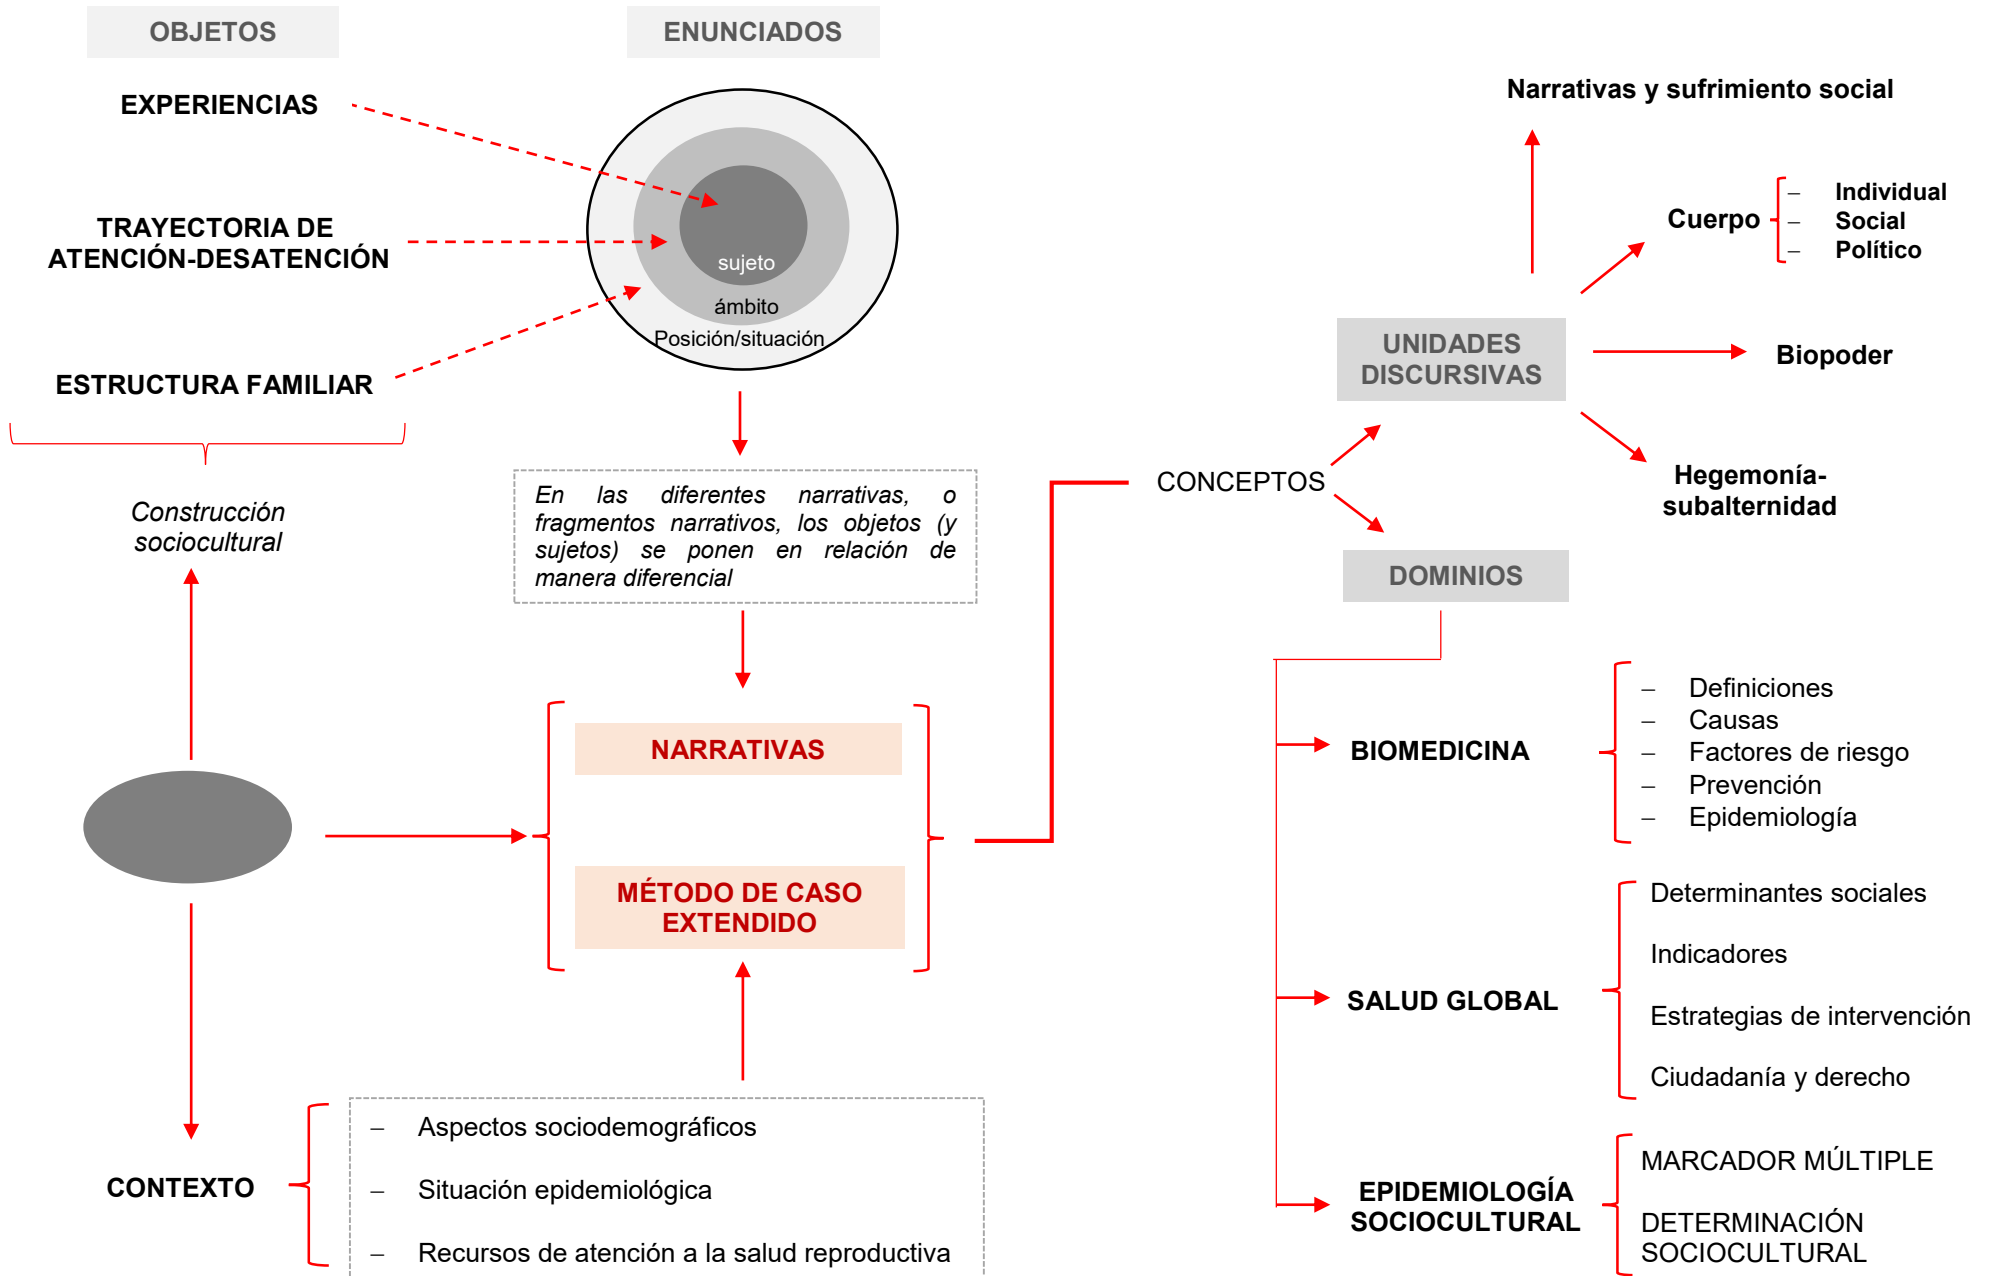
OBJETOS

ENUNCIADOS

EXPERIENCIAS

TRAYECTORIA DE ATENCIÓN-DESATENCIÓN

ESTRUCTURA FAMILIAR

sujeto

ámbito

Posición/situación

Construcción sociocultural

En las diferentes narrativas, o fragmentos narrativos, los objetos (y sujetos) se ponen en relación de manera diferencial

NARRATIVAS

MÉTODO DE CASO EXTENDIDO

CONTEXTO

– Aspectos sociodemográficos

– Situación epidemiológica

– Recursos de atención a la salud reproductiva

Narrativas y sufrimiento social

Cuerpo

– Individual
– Social
– Político

UNIDADES DISCURSIVAS

Biopoder

Hegemonía-subalternidad

CONCEPTOS

DOMINIOS

BIOMEDICINA

– Definiciones
– Causas
– Factores de riesgo
– Prevención
– Epidemiología

SALUD GLOBAL

Determinantes sociales

Indicadores

Estrategias de intervención

Ciudadanía y derecho

EPIDEMIOLOGÍA SOCIOCULTURAL

MARCADOR MÚLTIPLE

DETERMINACIÓN SOCIOCULTURAL